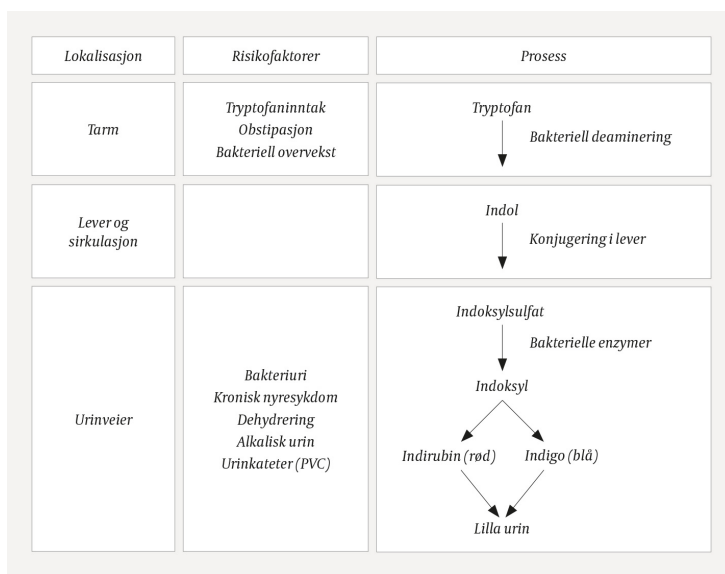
| Lokalisasjon | Risikofaktorer | Prosess |
|---|---|---|
| Tarm | Tryptofaninntak Obstipasjon Bakteriell overvekst | Tryptofan Bakteriell deaminering |
| Lever og sirkulasjon | | Indol Konjugering i lever |
| Urinveier | Bakteriuri Kronisk nyresykdom Dehydrering Alkalisk urin Urinkateter (PVC) | Indoksylsulfat Bakterielle enzymer Indoksyl Indirubin (rød) Indigo (blå) Lilla urin |